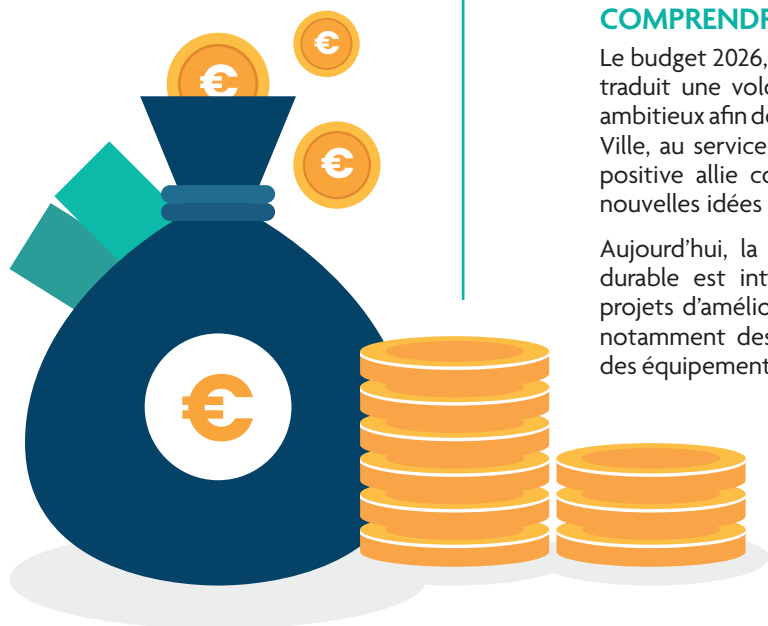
COMPRENDR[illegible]

Le budget 2026, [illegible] traduit une volo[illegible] ambitieux afin de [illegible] Ville, au service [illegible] positive allie co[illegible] nouvelles idées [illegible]

Aujourd'hui, la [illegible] durable est int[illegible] projets d'amélio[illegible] notamment des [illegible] des équipement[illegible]

€

€

€

€